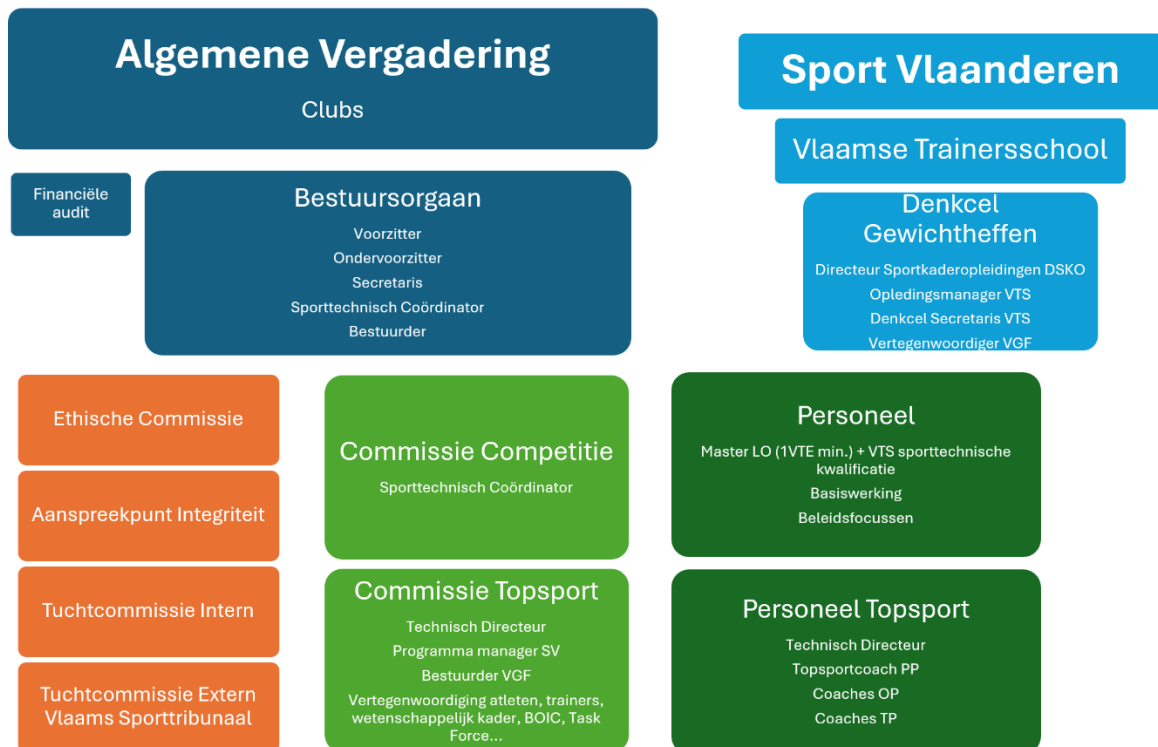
Algemene Vergadering
Clubs

Sport Vlaanderen

Vlaamse Trainersschool

Financiële audit

Bestuursorgaan
Voorzitter
Ondervoorzitter
Secretaris
Sporttechnisch Coördinator
Bestuurder

Denkcel Gewichtheffen
Directeur Sportkaderopleidingen DSKO
Opledingsmanager VTS
Denkcel Secretaris VTS
Vertegenwoordiger VGF

Ethische Commissie

Aanspreekpunt Integriteit

Tuchtcommissie Intern

Tuchtcommissie Extern Vlaams Sporttribunaal

Commissie Competitie
Sporttechnisch Coördinator

Commissie Topsport
Technisch Directeur
Programma manager SV
Bestuurder VGF
Vertegenwoordiging atleten, trainers, wetenschappelijk kader, BOIC, Task Force...

Personeel
Master LO (1VTE min.) + VTS sporttechnische kwalificatie
Basiswerking
Beleidsfocussen

Personeel Topsport
Technisch Directeur
Topsportcoach PP
Coaches OP
Coaches TP